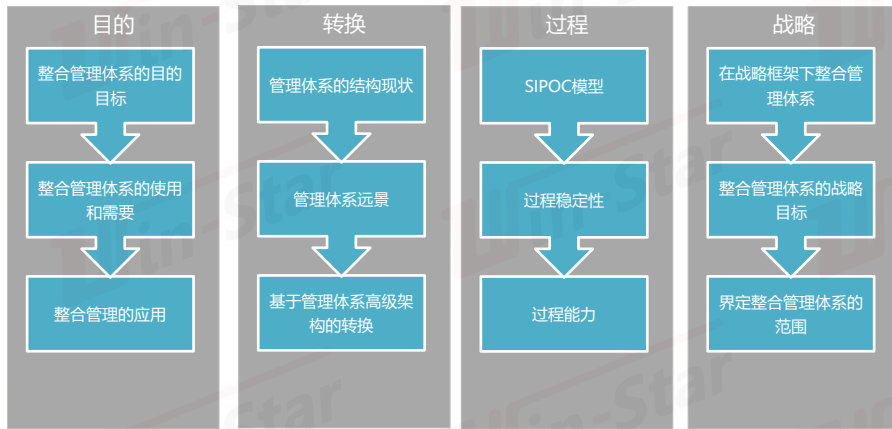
目的

整合管理体系的目的目标

整合管理体系的使用和需要

整合管理的应用

转换

管理体系的结构现状

管理体系远景

基于管理体系高级架构的转换

过程

SIPOC模型

过程稳定性

过程能力

战略

在战略框架下整合管理体系

整合管理体系的战略目标

界定整合管理体系的范围